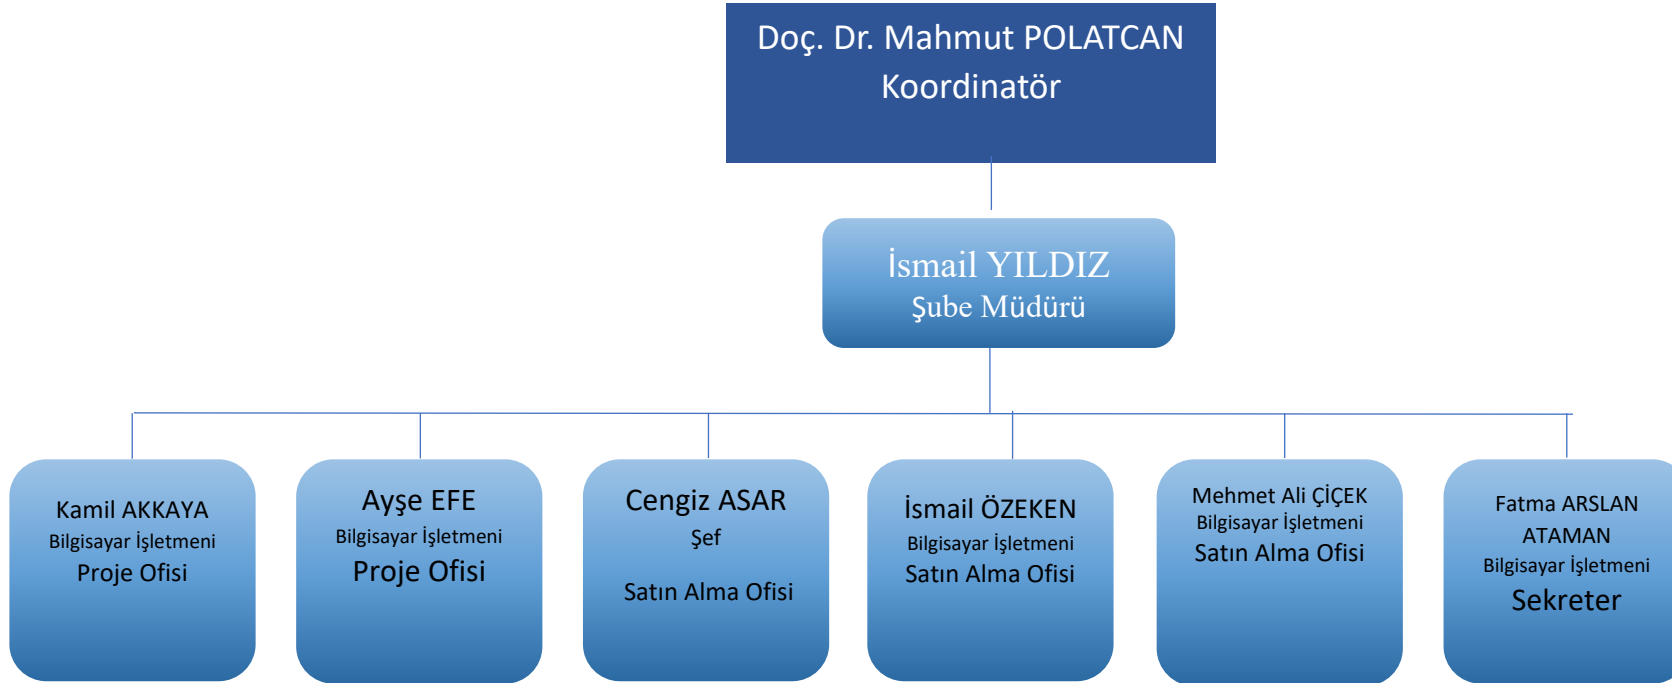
Doç. Dr. Mahmut POLATCAN
Koordinatör

İsmail YILDIZ
Şube Müdürü

Kamil AKKAYA
Bilgisayar İşletmeni
Proje Ofisi

Ayşe EFE
Bilgisayar İşletmeni
Proje Ofisi

Cengiz ASAR
Şef

Satın Alma Ofisi

İsmail ÖZEKEN
Bilgisayar İşletmeni
Satın Alma Ofisi

Mehmet Ali ÇİÇEK
Bilgisayar İşletmeni
Satın Alma Ofisi

Fatma ARSLAN
ATAMAN
Bilgisayar İşletmeni
Sekreter